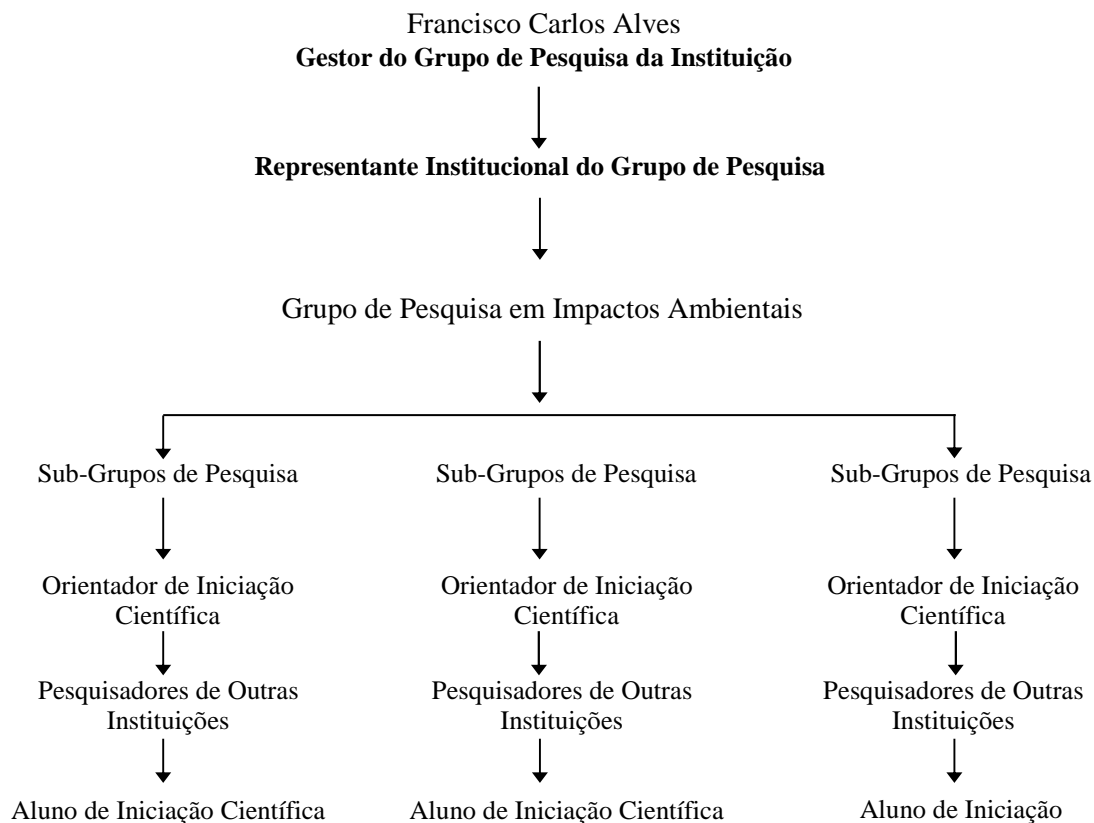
Francisco Carlos Alves
**Gestor do Grupo de Pesquisa da Instituição**

**Representante Institucional do Grupo de Pesquisa**

Grupo de Pesquisa em Impactos Ambientais

Sub-Grupos de Pesquisa

Orientador de Iniciação Científica

Pesquisadores de Outras Instituições

Aluno de Iniciação Científica

Sub-Grupos de Pesquisa

Orientador de Iniciação Científica

Pesquisadores de Outras Instituições

Aluno de Iniciação Científica

Sub-Grupos de Pesquisa

Orientador de Iniciação Científica

Pesquisadores de Outras Instituições

Aluno de Iniciação